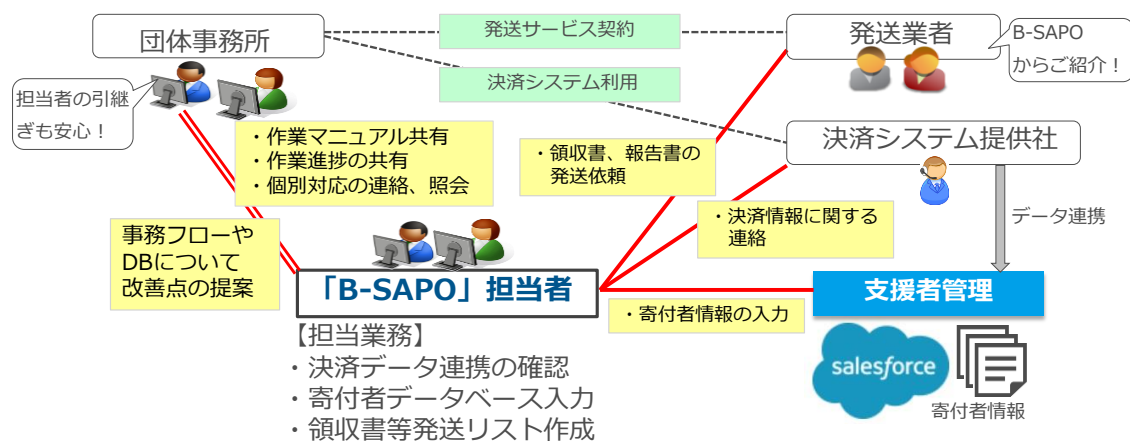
団体事務所

発送サービス契約

決済システム利用

発送業者

B-SAPO からご紹介！

担当者の引継ぎも安心！

・作業マニュアル共有
・作業進捗の共有
・個別対応の連絡、照会

・領収書、報告書の発送依頼

決済システム提供社

・決済情報に関する連絡

データ連携

事務フローやDBについて改善点の提案

「B-SAPO」担当者

支援者管理

・寄付者情報の入力

【担当業務】
・決済データ連携の確認
・寄付者データベース入力
・領収書等発送リスト作成

salesforce

寄付者情報